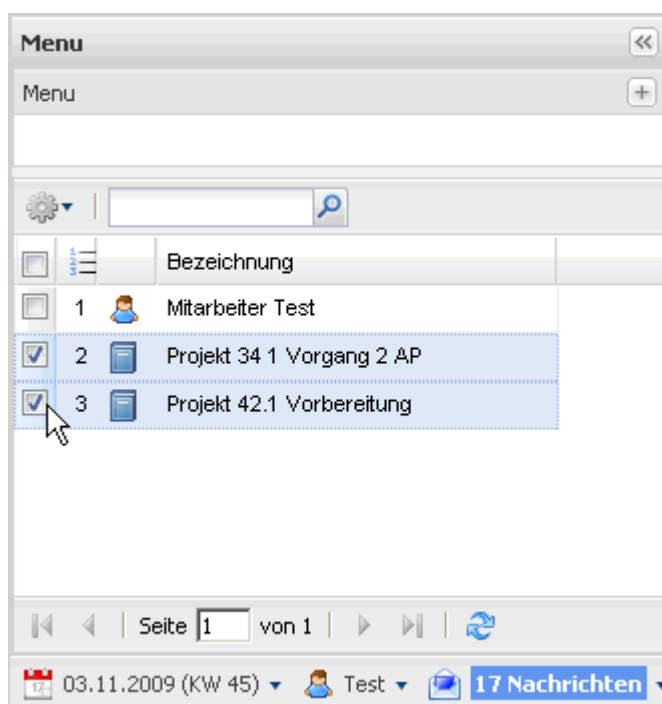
Menu

Menu

| | | | Bezeichnung |
|---|---|---|---|
| | 1 | | Mitarbeiter Test |
| | 2 | | Projekt 34 1 Vorgang 2 AP |
| | 3 | | Projekt 42.1 Vorbereitung |

Seite 1 von 1

03.11.2009 (KW 45) Test 17 Nachrichten